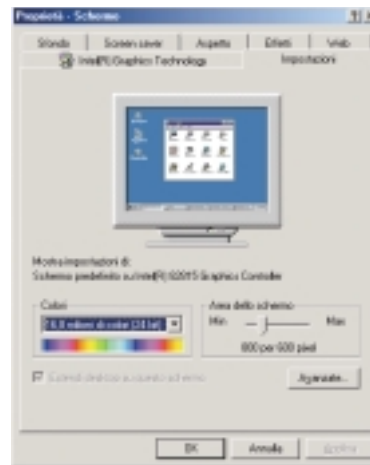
Proprietà - Schermo

Sfondo | Screen saver | Aspetto | Effetti | Web
Intel(R) Graphics Technology | Impostazioni

Mostra impostazioni di:
Schermo predefinito su Intel(R) 82815 Graphics Controller

Colori
16,8 milioni di colori (24 bit)

Area dello schermo
Min Max
800 per 600 pixel

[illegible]

Avanzate...

OK | Annulla | Applica